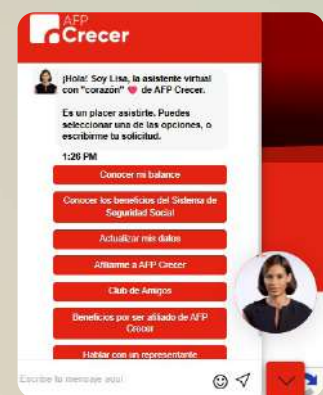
AFP
Crecer

¡Hola! Soy Lisa, la asistente virtual con "corazón" de AFP Crecer.

Es un placer asistirte. Puedes seleccionar una de las opciones, o escribirme tu solicitud.

1:26 PM

Conocer mi balance

Conocer los beneficios del Sistema de Seguridad Social

Actualizar mis datos

Afiliarme a AFP Crecer

Club de Amigos

Beneficios por ser afiliado de AFP Crecer

Hablar con un representante

Escribe tu mensaje aquí